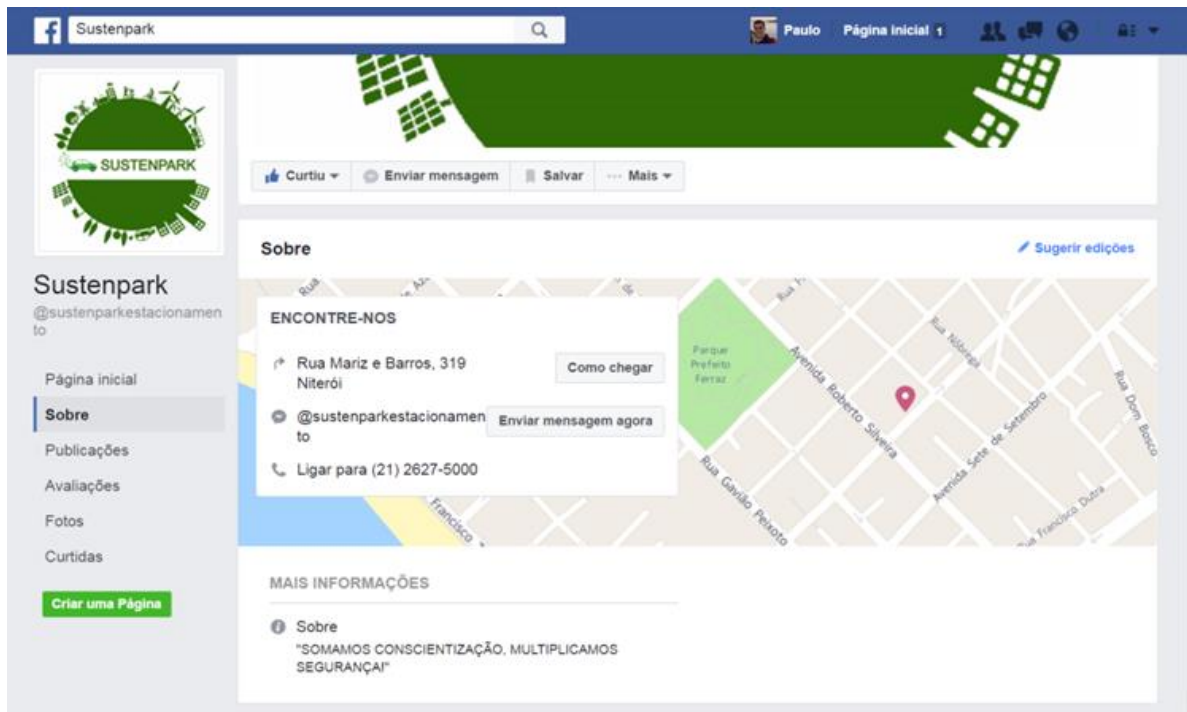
Sustenpark

Paulo Página inicial 1

SUSTENPARK

Curtiu ▾ Enviar mensagem Salvar ··· Mais ▾

Sustenpark
@sustenparkestacionamento

Página inicial
Sobre
Publicações
Avaliações
Fotos
Curtidas

Criar uma Página

Sobre

Sugerir edições

ENCONTRE-NOS

Rua Mariz e Barros, 319 Niterói

Como chegar

@sustenparkestacionamento

Enviar mensagem agora

Ligar para (21) 2627-5000

Rua
Parque Prefeito Ferraz
Avenida Roberto Silveira
Rua Nóbrega
Rua Dom Bosco
Avenida Sete de Setembro
Rua Gavião Peixoto
Francisco
Rua Francisco Dutra

MAIS INFORMAÇÕES

Sobre
"SOMAMOS CONSCIENTIZAÇÃO, MULTIPLICAMOS SEGURANÇA!"